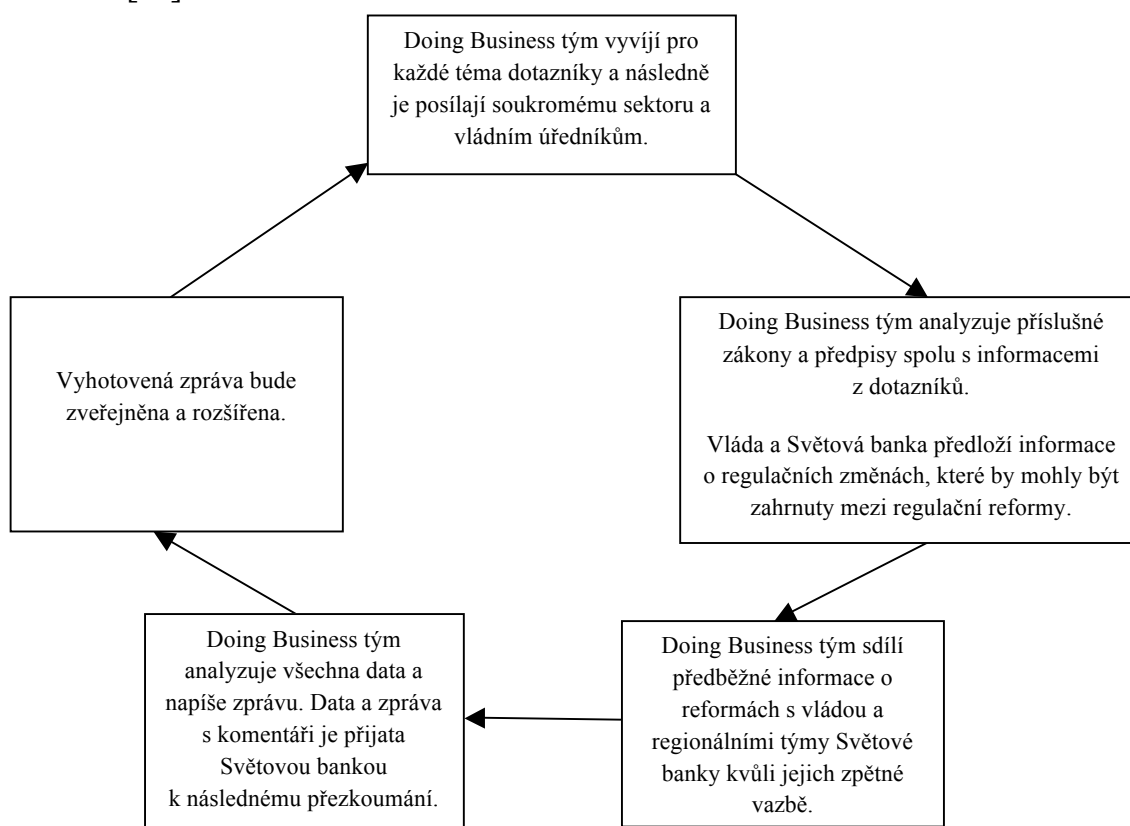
Doing Business tým vyvíjí pro každé téma dotazníky a následně je posílají soukromému sektoru a vládním úředníkům.

Doing Business tým analyzuje příslušné zákony a předpisy spolu s informacemi z dotazníků.

Vláda a Světová banka předloží informace o regulačních změnách, které by mohly být zahrnuty mezi regulační reformy.

Doing Business tým sdílí předběžné informace o reformách s vládou a regionálními týmy Světové banky kvůli jejich zpětné vazbě.

Doing Business tým analyzuje všechna data a napíše zprávu. Data a zpráva s komentáři je přijata Světovou bankou k následnému přezkoumání.

Vyhotovená zpráva bude zveřejněna a rozšířena.